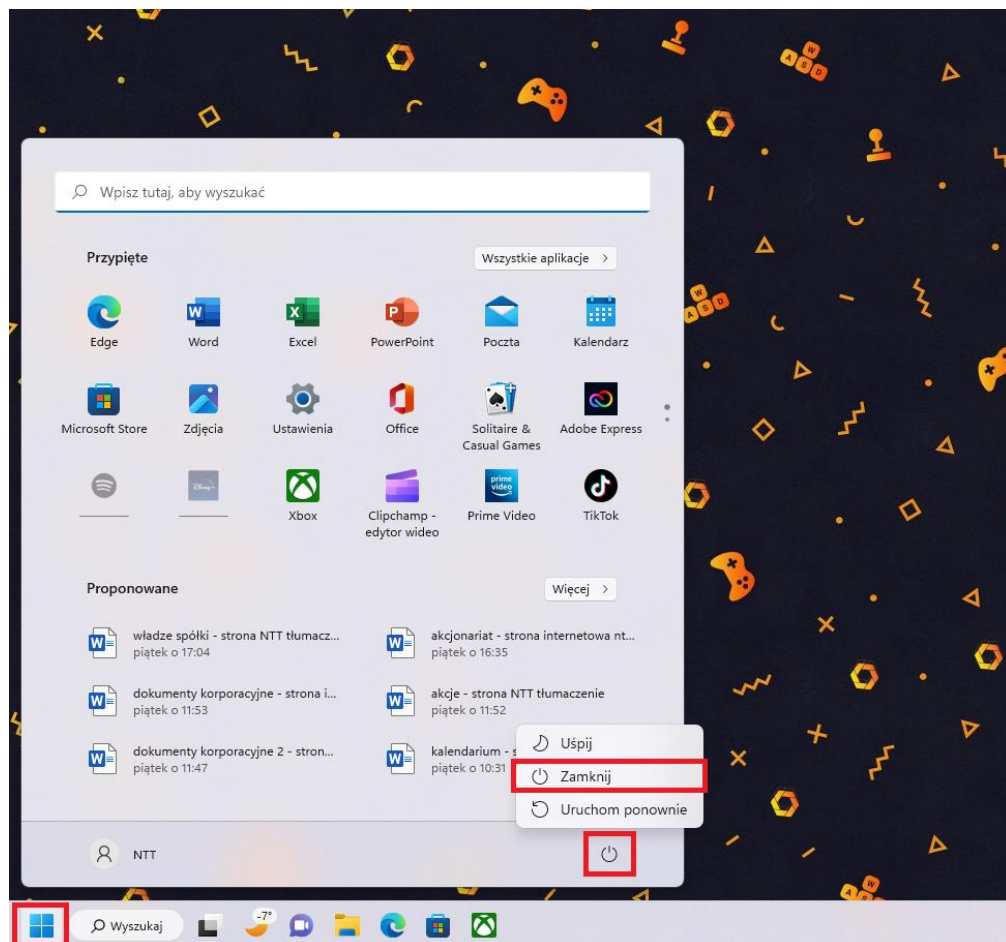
Wpisz tutaj, aby wyszukać

Przypięte

Wszystkie aplikacje >

Edge
Word
Excel
PowerPoint
Poczta
Kalendarz

Microsoft Store
Zdjęcia
Ustawienia
Office
Solitaire & Casual Games
Adobe Express

Xbox
Clipchamp - edytor wideo
Prime Video
TikTok

Proponowane

Więcej >

władze spółki - strona NTT tłumacz...
piątek o 17:04

akcjonariat - strona internetowa nt...
piątek o 16:35

dokumenty korporacyjne - strona i...
piątek o 11:53

akcje - strona NTT tłumaczenie
piątek o 11:52

dokumenty korporacyjne 2 - stron...
piątek o 11:47

kalendarium - s
piątek o 10:31

Uśpij
Zamknij
Uruchom ponownie

NTT

Wyszukaj

-7°